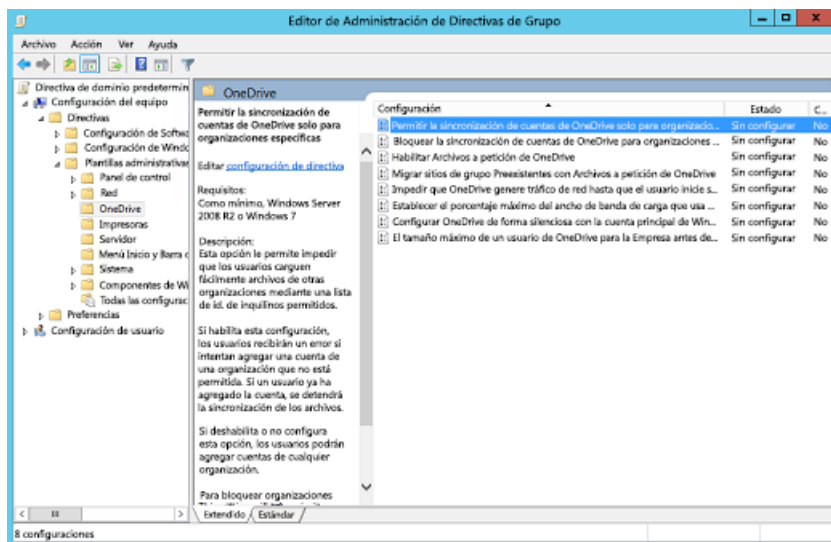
Editor de Administración de Directivas de Grupo

Archivo Acción Ver Ayuda

Directiva de dominio predetermin
Configuración del equipo
Directivas
Configuración de Softw
Configuración de Windo
Plantillas administrativas
Panel de control
Red
OneDrive
Impresoras
Servidor
Menú Inicio y Barra d
Sistema
Componentes de Wi
Todas las configurac
Preferencias
Configuración de usuario

OneDrive

Permitir la sincronización de cuentas de OneDrive solo para organizaciones específicas

Editar configuración de directiva

Requisitos:
Como mínimo, Windows Server 2008 R2 o Windows 7

Descripción:
Esta opción le permite impedir que los usuarios carguen fácilmente archivos de otras organizaciones mediante una lista de id. de inquilinos permitidos.

Si habilita esta configuración, los usuarios recibirán un error si intentan agregar una cuenta de una organización que no está permitida. Si un usuario ya ha agregado la cuenta, se detendrá la sincronización de los archivos.

Si deshabilita o no configura esta opción, los usuarios podrán agregar cuentas de cualquier organización.

Para bloquear organizaciones

| Configuración | Estado | C... |
|---|---|---|
| Permitir la sincronización de cuentas de OneDrive solo para organizacio... | Sin configurar | No |
| Bloquear la sincronización de cuentas de OneDrive para organizaciones ... | Sin configurar | No |
| Habilitar Archivos a petición de OneDrive | Sin configurar | No |
| Migrar sitios de grupo Preexistentes con Archivos a petición de OneDrive | Sin configurar | No |
| Impedir que OneDrive genere tráfico de red hasta que el usuario inicie s... | Sin configurar | No |
| Establecer el porcentaje máximo del ancho de banda de carga que usa ... | Sin configurar | No |
| Configurar OneDrive de forma silenciosa con la cuenta principal de Win... | Sin configurar | No |
| El tamaño máximo de un usuario de OneDrive para la Empresa antes de... | Sin configurar | No |

Extendido / Estándar

8 configuraciones